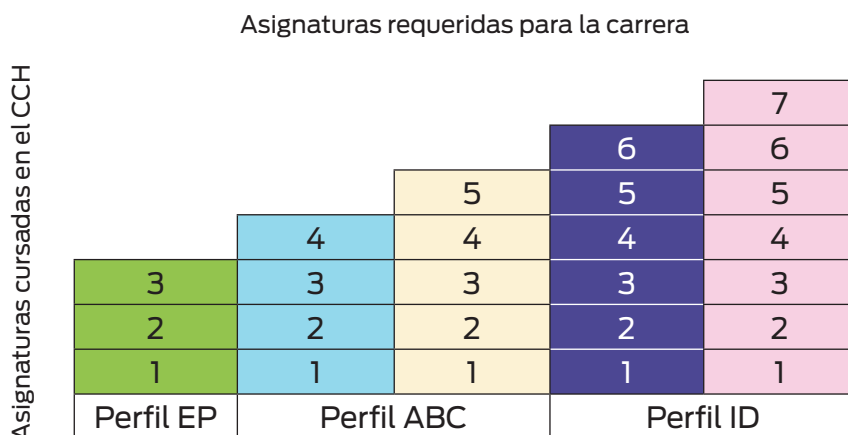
Asignaturas requeridas para la carrera

Asignaturas cursadas en el CCH

|   |   |   |   |   |
|---|---|---|---|---|
|   |   |   |   | 7 |
|   |   |   | 6 | 6 |
|   |   | 5 | 5 | 5 |
|   | 4 | 4 | 4 | 4 |
| 3 | 3 | 3 | 3 | 3 |
| 2 | 2 | 2 | 2 | 2 |
| 1 | 1 | 1 | 1 | 1 |
| Perfil EP | Perfil ABC | | Perfil ID | |